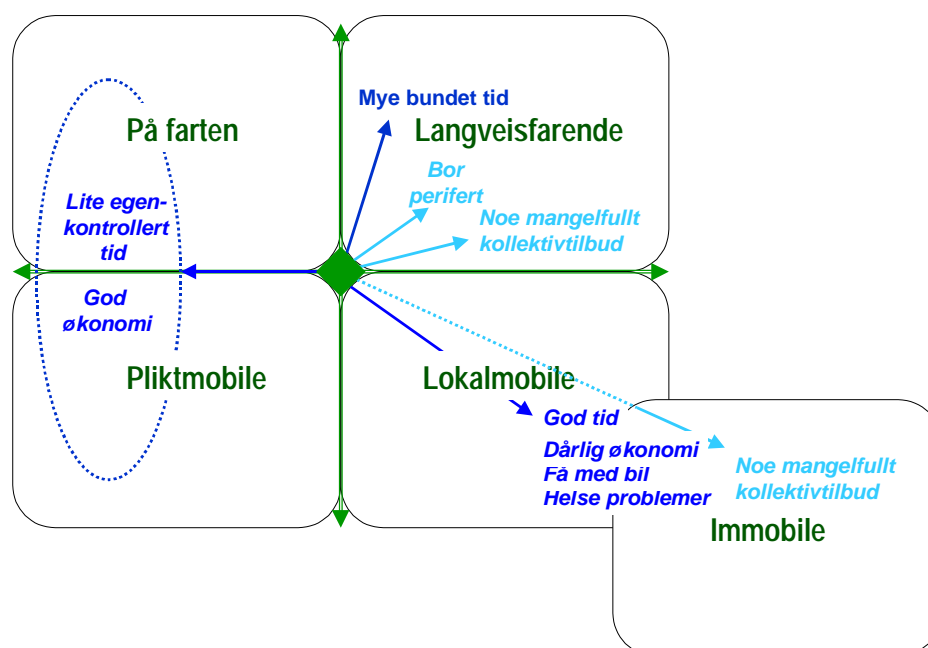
På farten

Mye bundet tid

Langveisfarende

Bor perifert

Noe mangelfullt kollektivtilbud

Lite egenkontrollert tid

God økonomi

Pliktmobile

Lokalmobile

God tid

Dårlig økonomi
Få med bil
Helse problemer

Noe mangelfullt kollektivtilbud

Immobile